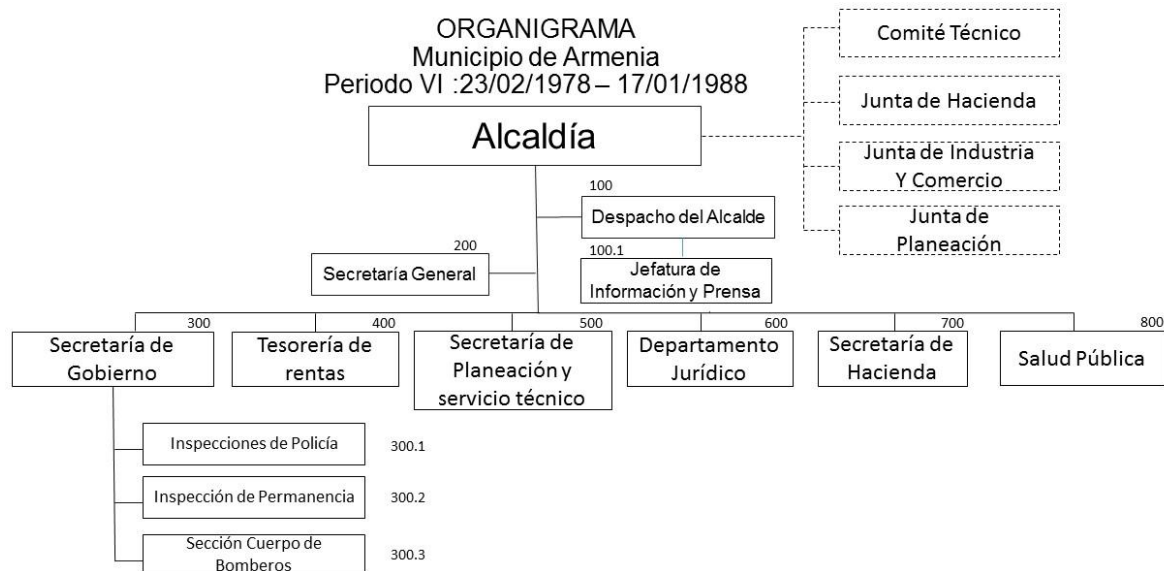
ORGANIGRAMA
Municipio de Armenia
Periodo VI :23/02/1978 – 17/01/1988

Comité Técnico

Junta de Hacienda

Junta de Industria Y Comercio

Junta de Planeación

Alcaldía

100
Despacho del Alcalde

100.1
Jefatura de Información y Prensa

200
Secretaría General

300
Secretaría de Gobierno

400
Tesorería de rentas

500
Secretaría de Planeación y servicio técnico

600
Departamento Jurídico

700
Secretaría de Hacienda

800
Salud Pública

Inspecciones de Policía 300.1

Inspección de Permanencia 300.2

Sección Cuerpo de Bomberos 300.3